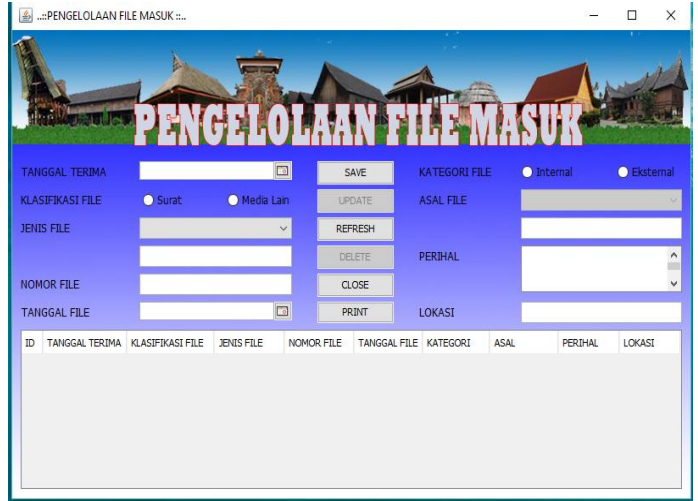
..::PENGELOLAAN FILE MASUK ::..

PENGELOLAAN FILE MASUK

TANGGAL TERIMA
KLASIFIKASI FILE Surat Media Lain
JENIS FILE
NOMOR FILE
TANGGAL FILE

SAVE
UPDATE
REFRESH
DELETE
CLOSE
PRINT

KATEGORI FILE Internal Eksternal
ASAL FILE
PERIHAL
LOKASI

| ID | TANGGAL TERIMA | KLASIFIKASI FILE | JENIS FILE | NOMOR FILE | TANGGAL FILE | KATEGORI | ASAL | PERIHAL | LOKASI |
|---|---|---|---|---|---|---|---|---|---|